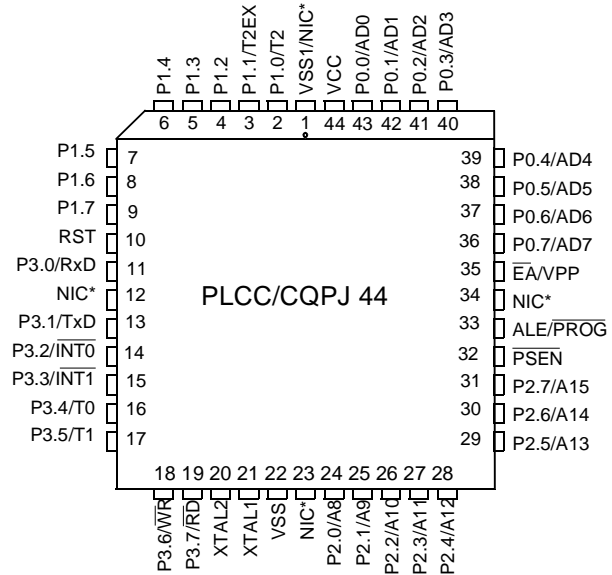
P1.4
P1.3
P1.2
P1.1/T2EX
P1.0/T2
VSS1/NIC*
VCC
P0.0/AD0
P0.1/AD1
P0.2/AD2
P0.3/AD3

6 5 4 3 2 1 44 43 42 41 40

P1.5 7
P1.6 8
P1.7 9
RST 10
P3.0/RxD 11
NIC* 12
P3.1/TxD 13
P3.2/$\overline{INT0}$ 14
P3.3/$\overline{INT1}$ 15
P3.4/T0 16
P3.5/T1 17

PLCC/CQPJ 44

39 P0.4/AD4
38 P0.5/AD5
37 P0.6/AD6
36 P0.7/AD7
35 $\overline{EA}$/VPP
34 NIC*
33 ALE/$\overline{PROG}$
32 $\overline{PSEN}$
31 P2.7/A15
30 P2.6/A14
29 P2.5/A13

18 19 20 21 22 23 24 25 26 27 28

P3.6/$\overline{WR}$
P3.7/$\overline{RD}$
XTAL2
XTAL1
VSS
NIC*
P2.0/A8
P2.1/A9
P2.2/A10
P2.3/A11
P2.4/A12